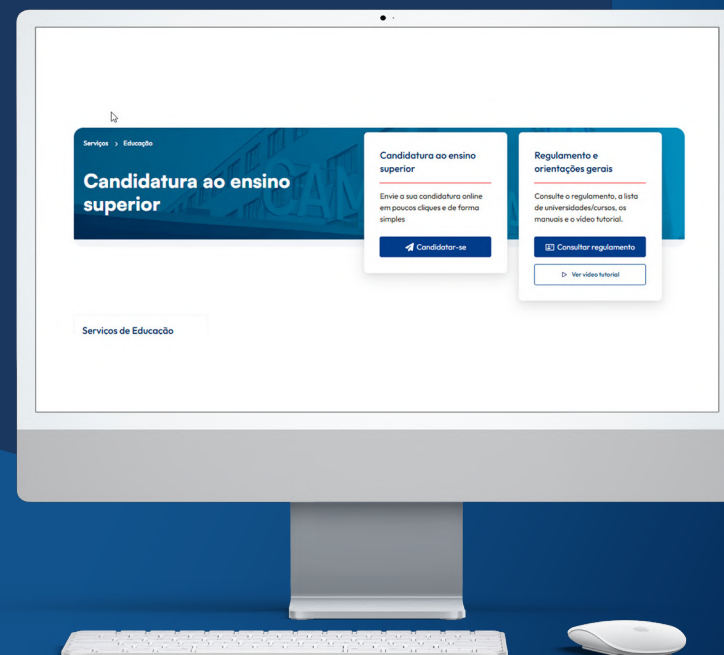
Serviços > Educação

Candidatura ao ensino superior

Candidatura ao ensino superior

Envie a sua candidatura online em poucos cliques e de forma simples

Candidatar-se

Regulamento e orientações gerais

Consulte o regulamento, a lista de universidades/cursos, os manuais e o vídeo tutorial.

Consultar regulamento

Ver vídeo tutorial

Serviços de Educação